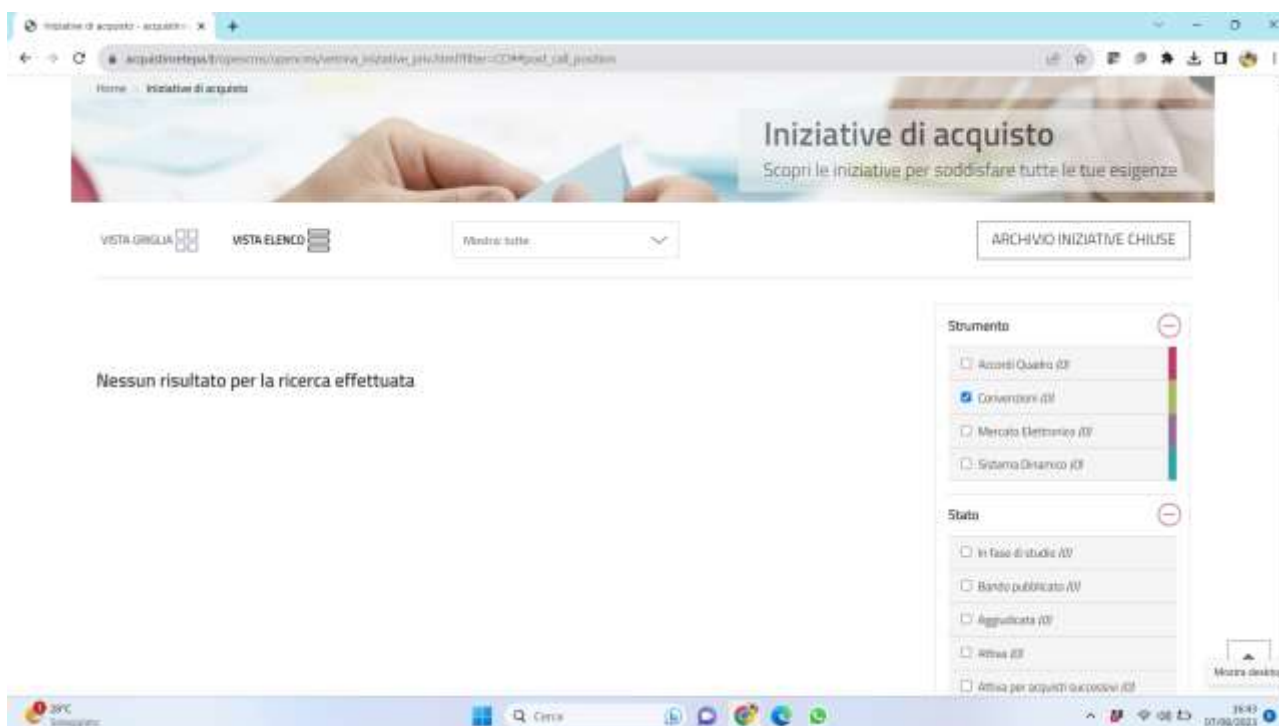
Iniziative di acquisto - acquistin ×

acquistinretepa.it/opencms/opencms/vetrina_iniziative_priv.html?filter=CO#post_call_position

Home > Iniziative di acquisto

Iniziative di acquisto

Scopri le iniziative per soddisfare tutte le tue esigenze

VISTA GRIGLIA

VISTA ELENCO

Mostra tutte

ARCHIVIO INIZIATIVE CHIUSE

Nessun risultato per la ricerca effettuata

Strumento

Accordi Quadro (0)

Convenzioni (0)

Mercato Elettronico (0)

Sistema Dinamico (0)

Stato

In fase di studio (0)

Bando pubblicato (0)

Aggiudicata (0)

Attiva (0)

Attiva per acquisti successivi (0)

Mostra desktop

28°C

Cerca

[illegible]